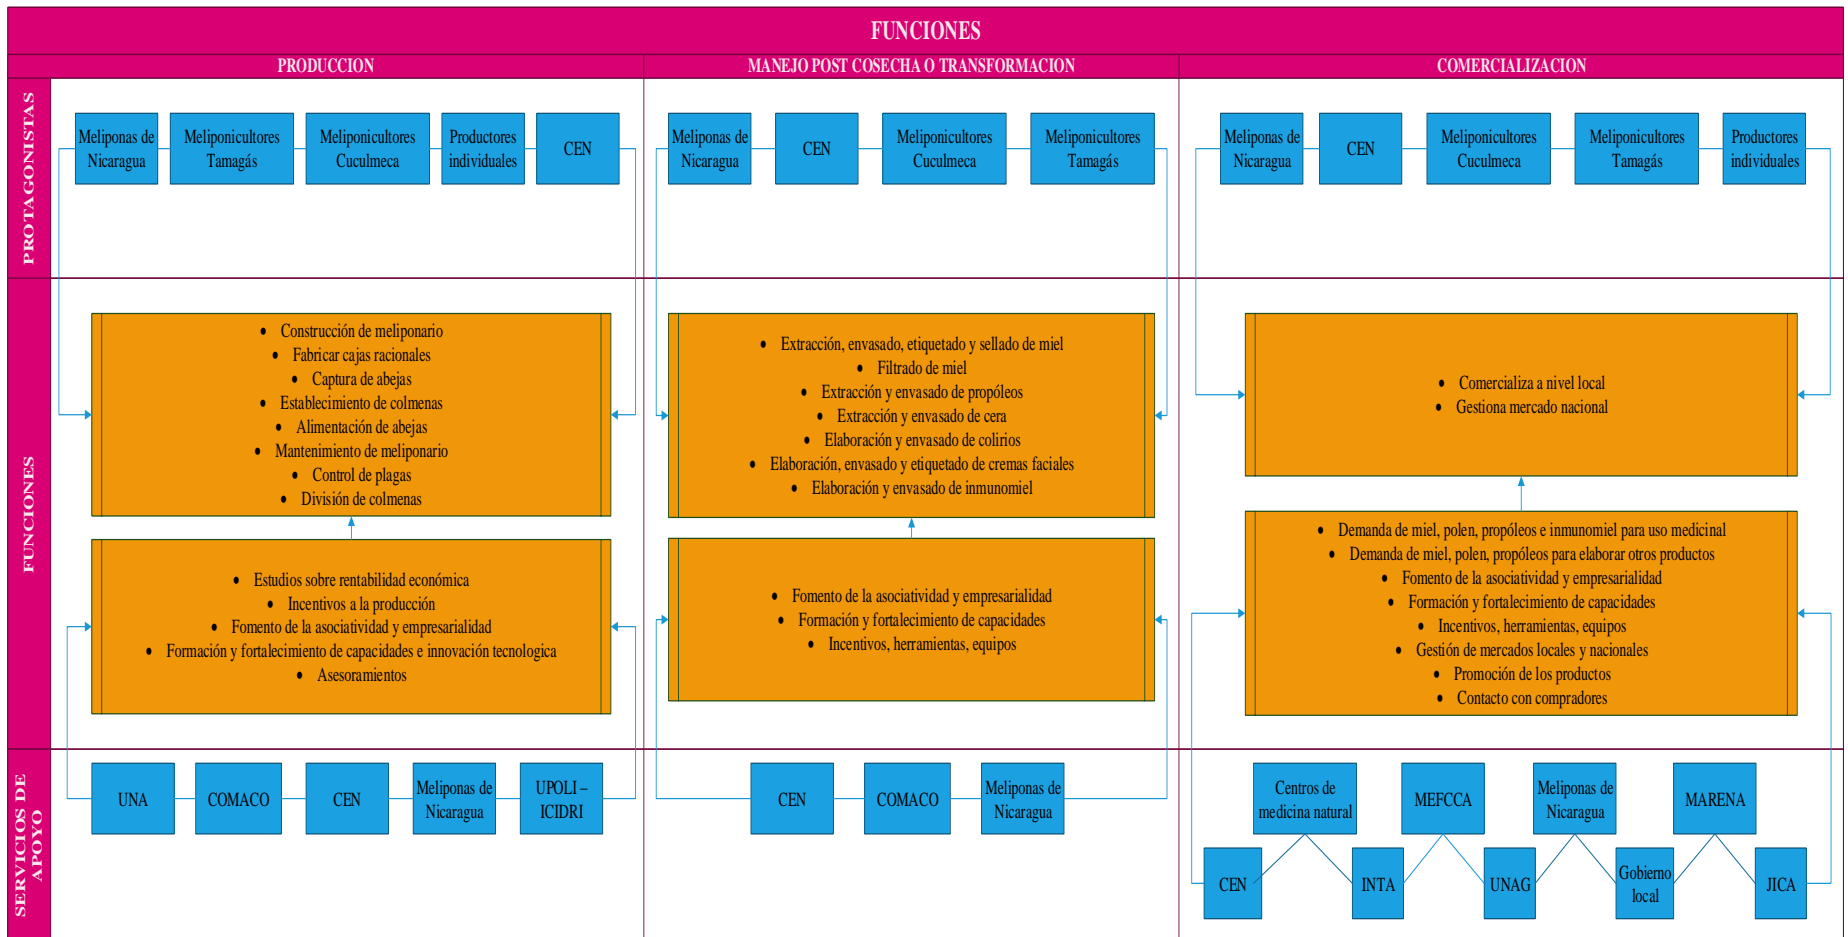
FUNCIONES

PRODUCCION

MANEJO POST COSECHA O TRANSFORMACION

COMERCIALIZACION

PROTAGONISTAS

Meliponas de Nicaragua

Meliponicultores Tamagás

Meliponicultores Cuculmeca

Productores individuales

CEN

Meliponas de Nicaragua

CEN

Meliponicultores Cuculmeca

Meliponicultores Tamagás

Meliponas de Nicaragua

CEN

Meliponicultores Cuculmeca

Meliponicultores Tamagás

Productores individuales

FUNCIONES

• Construcción de meliponario
• Fabricar cajas racionales
• Captura de abejas
• Establecimiento de colmenas
• Alimentación de abejas
• Mantenimiento de meliponario
• Control de plagas
• División de colmenas

• Extracción, envasado, etiquetado y sellado de miel
• Filtrado de miel
• Extracción y envasado de propóleos
• Extracción y envasado de cera
• Elaboración y envasado de colirios
• Elaboración, envasado y etiquetado de cremas faciales
• Elaboración y envasado de inmunomiel

• Comercializa a nivel local
• Gestiona mercado nacional

• Estudios sobre rentabilidad económica
• Incentivos a la producción
• Fomento de la asociatividad y empresarialidad
• Formación y fortalecimiento de capacidades e innovación tecnologica
• Asesoramientos

• Fomento de la asociatividad y empresarialidad
• Formación y fortalecimiento de capacidades
• Incentivos, herramientas, equipos

• Demanda de miel, polen, propóleos e inmunomiel para uso medicinal
• Demanda de miel, polen, propóleos para elaborar otros productos
• Fomento de la asociatividad y empresarialidad
• Formación y fortalecimiento de capacidades
• Incentivos, herramientas, equipos
• Gestión de mercados locales y nacionales
• Promoción de los productos
• Contacto con compradores

SERVICIOS DE APOYO

UNA

COMACO

CEN

Meliponas de Nicaragua

UPOLI – ICIDRI

CEN

COMACO

Meliponas de Nicaragua

Centros de medicina natural

MEFCCA

Meliponas de Nicaragua

MARENA

CEN

INTA

UNAG

Gobierno local

JICA